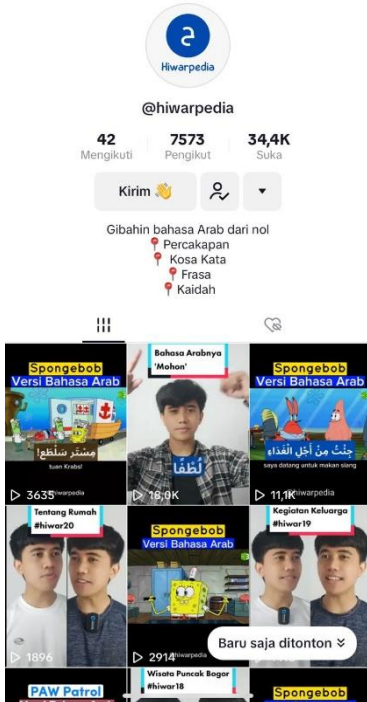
Hiwarpedia

@hiwarpedia

42 Mengikuti | 7573 Pengikut | 34,4K Suka

Kirim 👋

Gibahin bahasa Arab dari nol
📍 Percakapan
📍 Kosa Kata
📍 Frasa
📍 Kaidah

Spongebob Versi Bahasa Arab
مستر سلطع!
tuan Krabs!
▷ 3635 hiwarpedia

Bahasa Arabnya 'Mohon'
لُطْفًا
▷ 16,0K

Spongebob Versi Bahasa Arab
جِئتُ مِنْ أَجْلِ الغَدَاء
saya datang untuk makan siang
▷ 11,1K hiwarpedia

Tentang Rumah #hiwar20
▷ 1896

Spongebob Versi Bahasa Arab
▷ 2914 hiwarpedia

Kegiatan Keluarga #hiwar19

Baru saja ditonton

PAW Patrol

Wisata Puncak Bogor #hiwar18

Spongebob